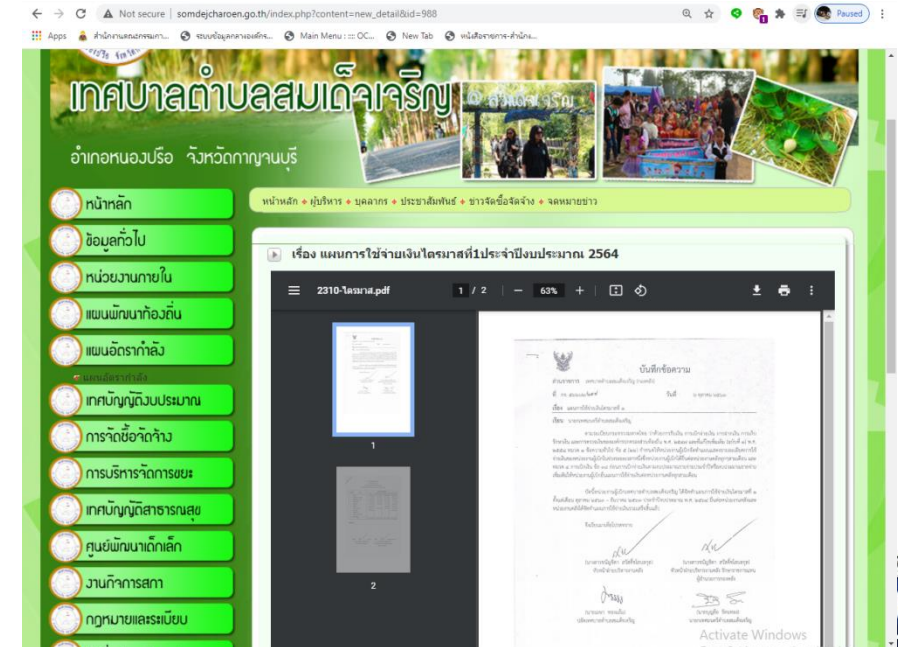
Not secure | somdejcharoen.go.th/index.php?content=new_detail&id=988

Paused

Apps  สำนักงานคณะกรรมการ...  ระบบข้อมูลบุคลากรท้องถิ่น...  Main Menu ::: OC...  New Tab  หนังสือราชการ-สำนัก...

เทศบาลตำบลสมเด็จเจริญ

อำเภอหนองปรือ จังหวัดกาญจนบุรี

หน้าหลัก
ข้อมูลทั่วไป
หน่วยงานภายใน
แผนพัฒนาท้องถิ่น
แผนอัตรากำลัง
แผนอัตรากำลัง
เทศบัญญัติงบประมาณ
การจัดซื้อจัดจ้าง
การบริหารจัดการขยะ
เทศบัญญัติสาธารณสุข
ศูนย์พัฒนาเด็กเล็ก
งานกิจการสภา
กฎหมายและระเบียบ

หน้าหลัก ◆ ผู้บริหาร ◆ บุคลากร ◆ ประชาสัมพันธ์ ◆ ข่าวจัดซื้อจัดจ้าง ◆ จดหมายข่าว

เรื่อง แผนการใช้จ่ายเงินไตรมาสที่1ประจำปีงบประมาณ 2564

2310-ไตรมาส.pdf  1 / 2  63%

1
2

บันทึกข้อความ

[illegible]

Activate Windows